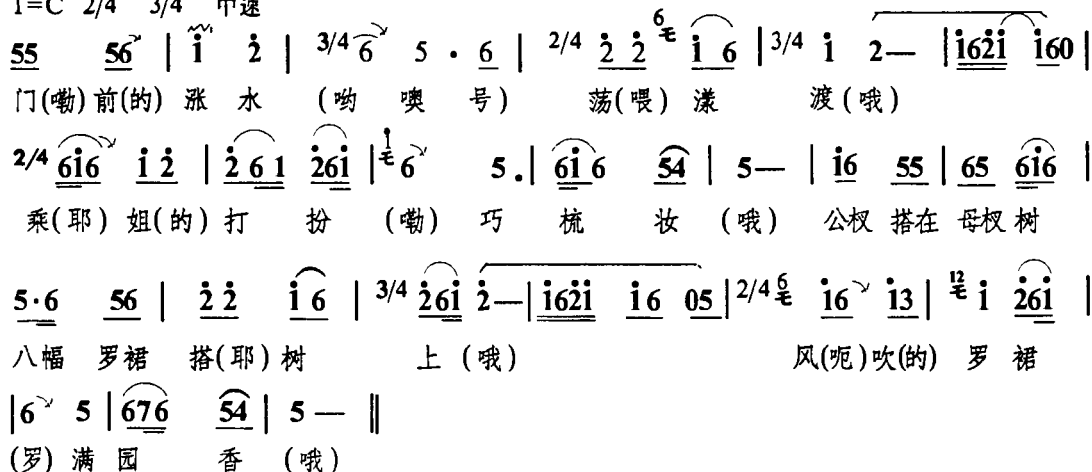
1=C 2/4 3/4 中速

55 56 | i 2 | 3/4 6 5 · 6 | 2/4 2 2 i 6 | 3/4 i 2— | i62i i60 |
门(嘞)前(的) 涨 水 (哟 噢 号) 荡(喂) 漾 渡(哦)

2/4 6i6 i 2 | 2 6 1 26i | 6 5. | 6i 6 54 | 5— | i6 55 | 65 6i6 |
乘(耶) 姐(的) 打 扮 (嘞) 巧 梳 妆 (哦) 公杈 搭在 母杈 树

5·6 56 | 2 2 i 6 | 3/4 26i 2— | i62i i6 05 | 2/4 i6 i3 | i 26i |
八幅 罗裙 搭(耶) 树 上 (哦) 风(呃) 吹(的) 罗 裙

| 6 5 | 676 54 | 5— ‖
(罗) 满 园 香 (哦)